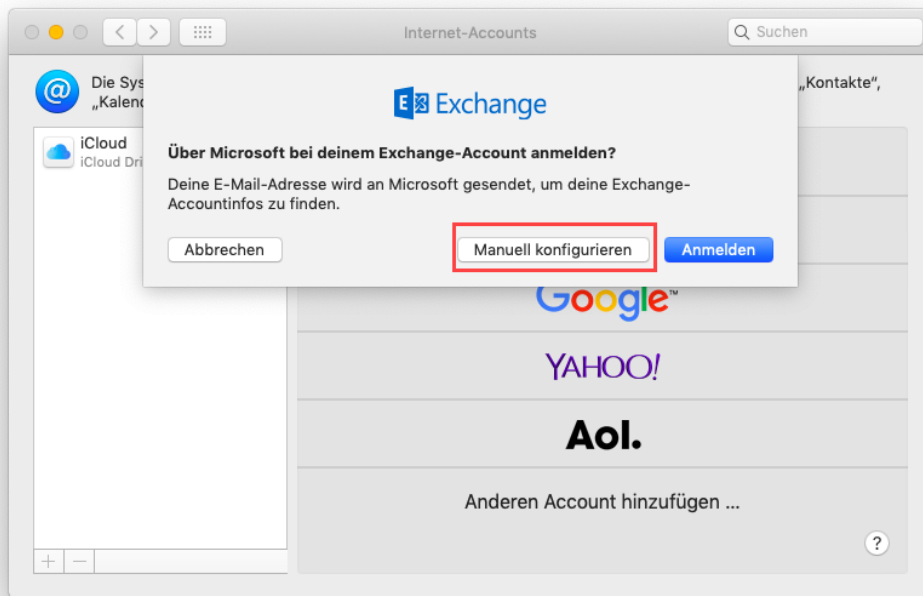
Internet-Accounts

Suchen

Die Sys „Kalend

„Kontakte“,

iCloud
iCloud Dri

Exchange

Über Microsoft bei deinem Exchange-Account anmelden?

Deine E-Mail-Adresse wird an Microsoft gesendet, um deine Exchange-Accountinfos zu finden.

Abbrechen

Manuell konfigurieren

Anmelden

Google

YAHOO!

Aol.

Anderen Account hinzufügen ...

+ −

?